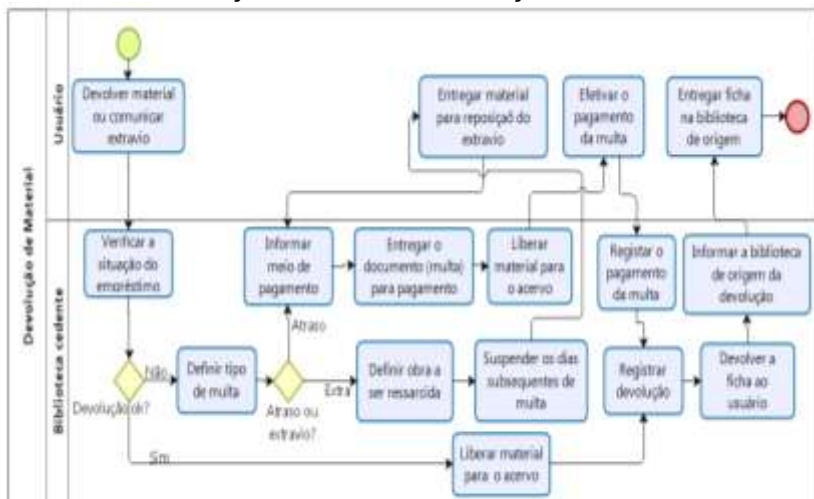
Devolução de Material

Usuário

Devolver material ou comunicar extravio

Entregar material para reposição do extravio

Efetivar o pagamento da multa

Entregar ficha na biblioteca de origem

Biblioteca cedente

Verificar a situação do empréstimo

Informar meio de pagamento

Entregar o documento (multa) para pagamento

Liberar material para o acervo

Registar o pagamento da multa

Informar a biblioteca de origem da devolução

Atraso

Não

Definir tipo de multa

Extra

Definir obra a ser ressarcida

Suspender os dias subsequentes de multa

Registrar devolução

Devolver a ficha ao usuário

Devolução ok?

Atraso ou extravio?

Sim

Liberar material para o acervo